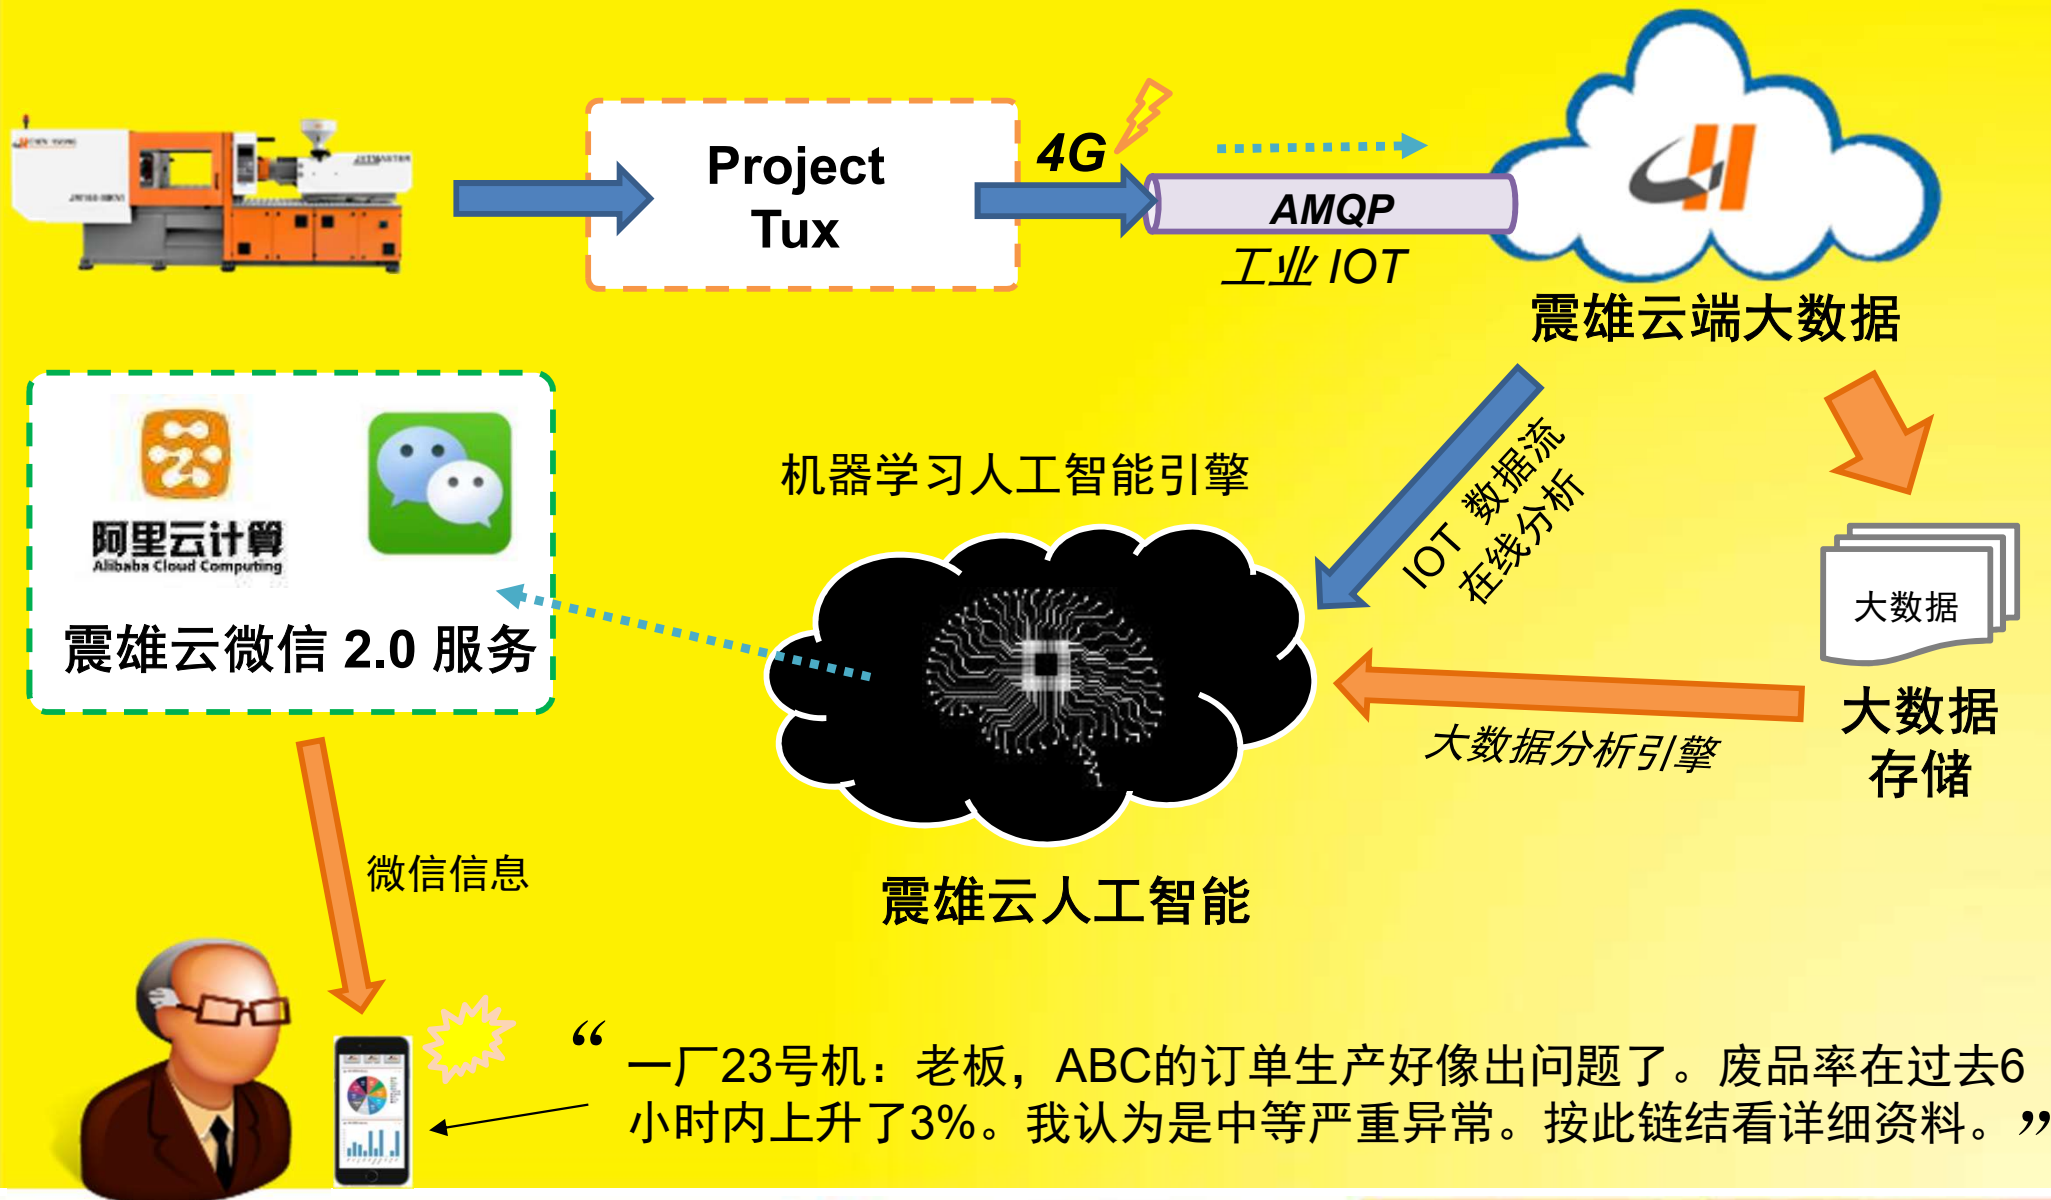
Project Tux

4G

AMQP

工业 IOT

震雄云端大数据

阿里云计算
Alibaba Cloud Computing

震雄云微信 2.0 服务

机器学习人工智能引擎

IOT 数据流
在线分析

大数据

大数据
存储

大数据分析引擎

震雄云人工智能

微信信息

“一厂23号机：老板，ABC的订单生产好像出问题了。废品率在过去6小时内上升了3%。我认为是中等严重异常。按此链结看详细资料。”